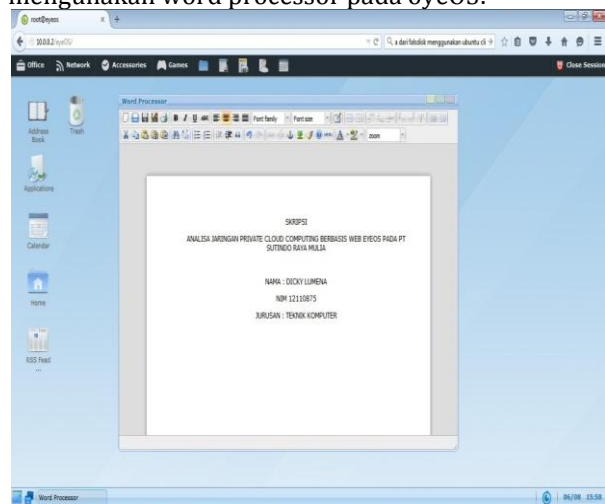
menggunakan word processor pada eyeOS.

root@eyeos

10.0.0.2/eyeOS/

a dari fotolisk menggunakan ubuntu di

Office Network Accessories Games

Close Session

Address Book

Trash

Applications

Calendar

Home

RSS Feed

Word Processor

Font family Font size zoom

SKRIPSI

ANALISA JARINGAN PRIVATE CLOUD COMPUTING BERBASIS WEB EYEOS PADA PT SUTINDO RAYA MULIA

NAMA : DICKY LUMENA

NIM 12110875

JURUSAN : TEKNIK KOMPUTER

Word Processor

06/08 15:58